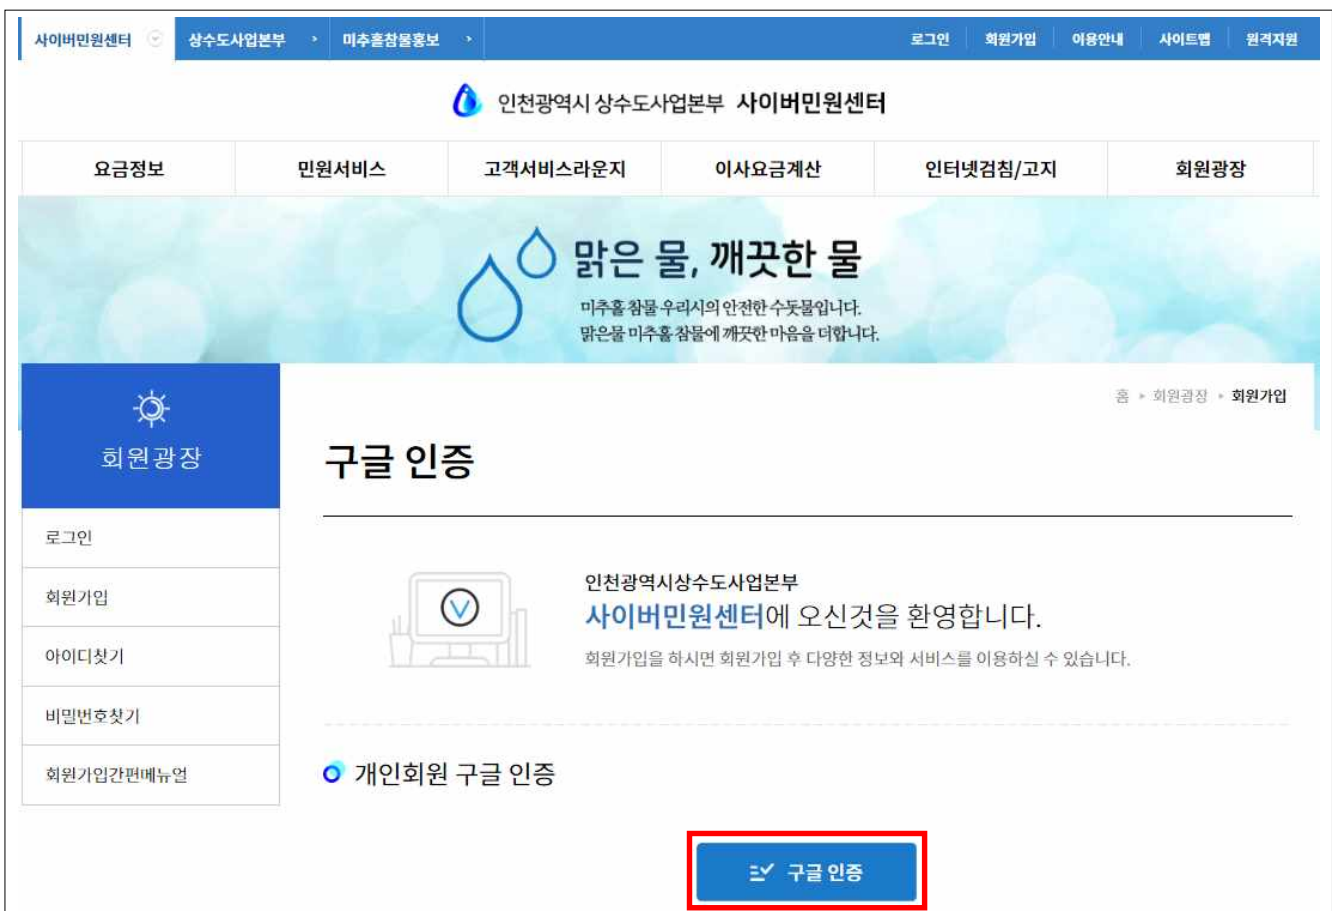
사이버민원센터 상수도사업본부 미추홀참물홍보 로그인 회원가입 이용안내 사이트맵 원격지원

인천광역시 상수도사업본부 사이버민원센터

요금정보 민원서비스 고객서비스라운지 이사요금계산 인터넷검침/고지 회원광장

맑은 물, 깨끗한 물

미추홀 참물 우리시의 안전한 수돗물입니다.
맑은물 미추홀 참물에 깨끗한 마음을 더합니다.

회원광장

로그인
회원가입
아이디찾기
비밀번호찾기
회원가입간편메뉴얼

홈 회원광장 회원가입

구글 인증

인천광역시상수도사업본부
사이버민원센터에 오신것을 환영합니다.
회원가입을 하시면 회원가입 후 다양한 정보와 서비스를 이용하실 수 있습니다.

개인회원 구글 인증

구글 인증